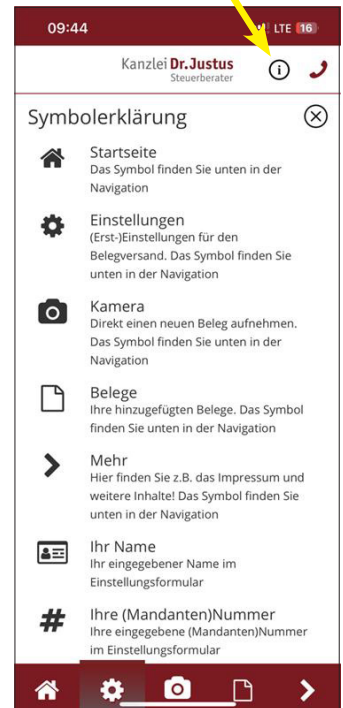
09:44
LTE 16

Kanzlei Dr. Justus
Steuerberater

Symbolerklärung

Startseite
Das Symbol finden Sie unten in der Navigation

Einstellungen
(Erst-)Einstellungen für den Belegversand. Das Symbol finden Sie unten in der Navigation

Kamera
Direkt einen neuen Beleg aufnehmen. Das Symbol finden Sie unten in der Navigation

Belege
Ihre hinzugefügten Belege. Das Symbol finden Sie unten in der Navigation

Mehr
Hier finden Sie z.B. das Impressum und weitere Inhalte! Das Symbol finden Sie unten in der Navigation

Ihr Name
Ihr eingegebener Name im Einstellungsformular

Ihre (Mandanten)Nummer
Ihre eingegebene (Mandanten)Nummer im Einstellungsformular